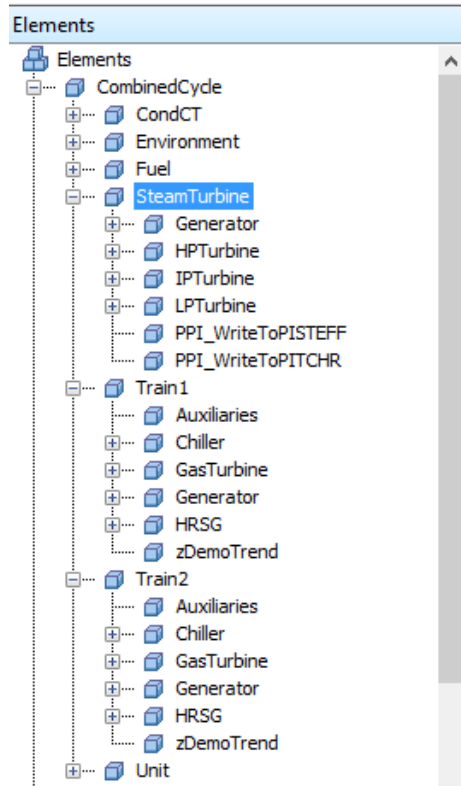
Elements
Elements
CombinedCycle
CondCT
Environment
Fuel
SteamTurbine
Generator
HPTurbine
IPTurbine
LPTurbine
PPI_WriteToPISTEFF
PPI_WriteToPITCHR
Train1
Auxiliaries
Chiller
GasTurbine
Generator
HRSG
zDemoTrend
Train2
Auxiliaries
Chiller
GasTurbine
Generator
HRSG
zDemoTrend
Unit